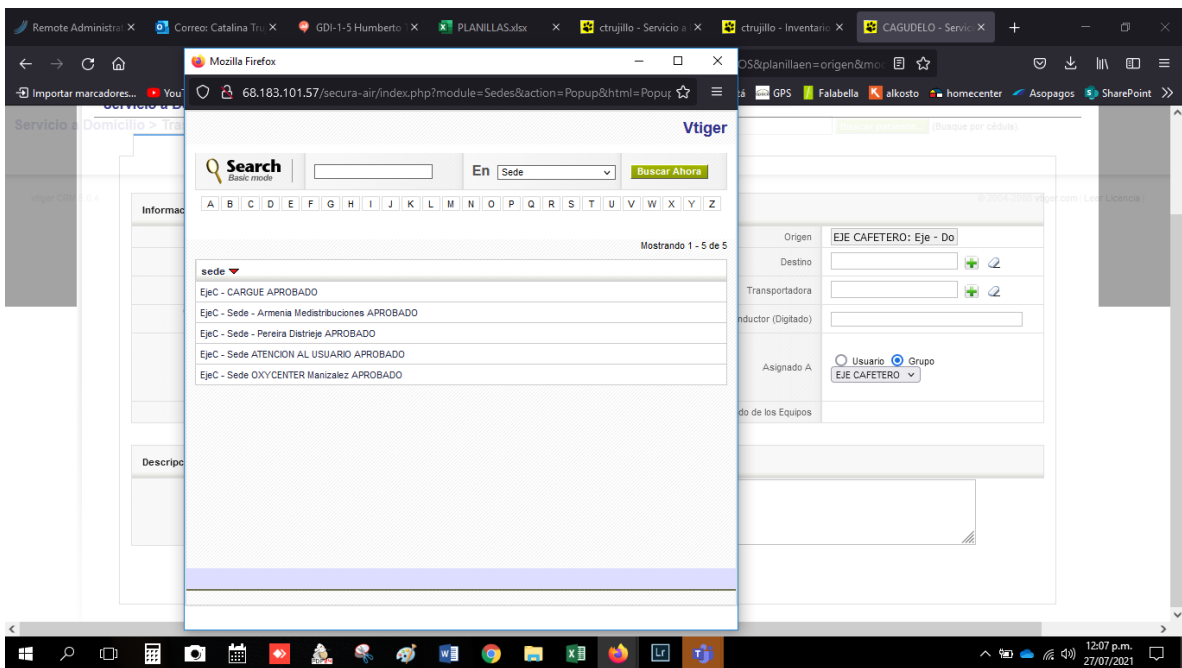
Remote Administrat ✕ Correo: Catalina Tru ✕ GDI-1-5 Humberto ✕ PLANILLAS.xlsx ✕ ctrujillo - Servicio a ✕ ctrujillo - Inventario ✕ CAGUDELO - Servic ✕ +

OS&planillaen=origen&mo

Importar marcadores... You GPS Falabella alkosto homecenter Asopagos SharePoint

Mozilla Firefox

68.183.101.57/secura-air/index.php?module=Sedes&action=Popup&html=Popu

Servicio a Domicilio > Tra

(Busque por cédula)

Vtiger

Search
Basic mode

En Sede

Buscar Ahora

A B C D E F G H I J K L M N O P Q R S T U V W X Y Z

Mostrando 1 - 5 de 5

| sede |
|---|
| EjeC - CARGUE APROBADO |
| EjeC - Sede - Armenia Medistribuciones APROBADO |
| EjeC - Sede - Pereira Distrieje APROBADO |
| EjeC - Sede ATENCION AL USUARIO APROBADO |
| EjeC - Sede OXYCENTER Manizalez APROBADO |

Informac

Origen EJE CAFETERO: Eje - Do

Destino

Transportadora

nductor (Digitado)

Asignado A Usuario Grupo
EJE CAFETERO

do de los Equipos

Descripc

12:07 p.m.
27/07/2021